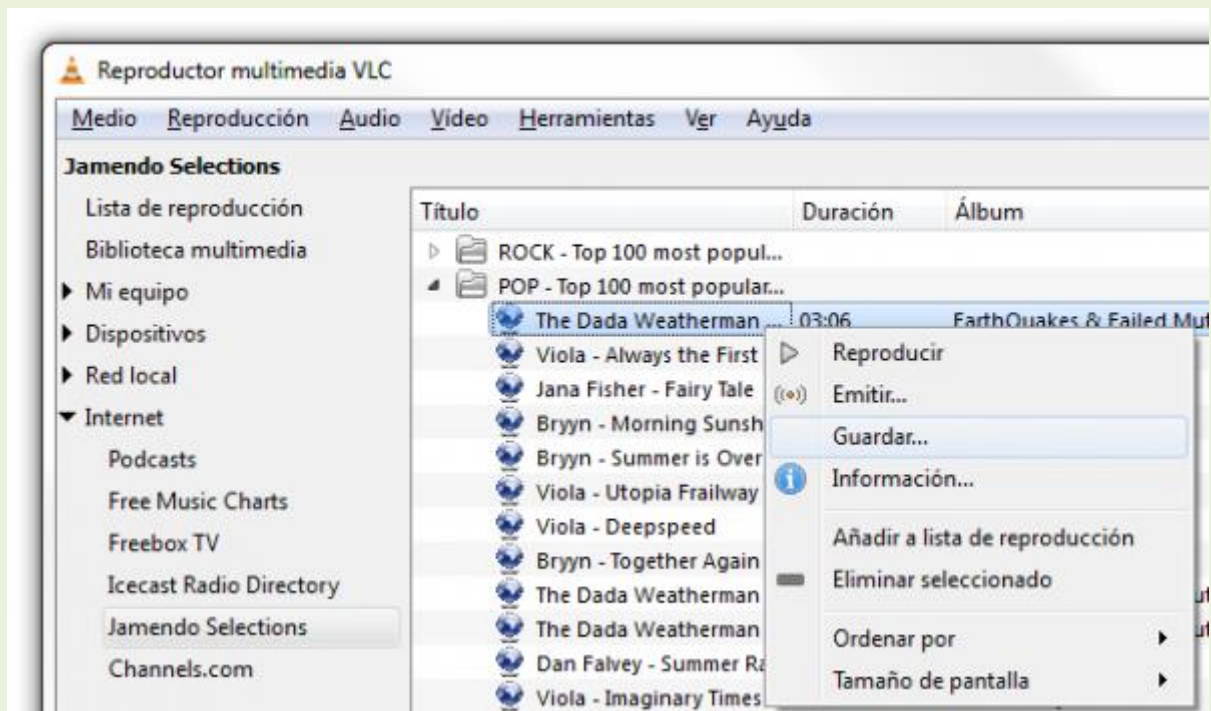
Reproductor multimedia VLC

Medio Reproducción Audio Vídeo Herramientas Ver Ayuda

Jamendo Selections

Lista de reproducción
Biblioteca multimedia
Mi equipo
Dispositivos
Red local
Internet
Podcasts
Free Music Charts
Freebox TV
Icecast Radio Directory
Jamendo Selections
Channels.com

| Título | Duración | Álbum |
|---|---|---|
| ROCK - Top 100 most popul... | | |
| POP - Top 100 most popular... | | |
| The Dada Weatherman ... | 03:06 | EarthQuakes & Failed Mu |
| Viola - Always the First | | |
| Jana Fisher - Fairy Tale | | |
| Bryyn - Morning Sunsh | | |
| Bryyn - Summer is Over | | |
| Viola - Utopia Frailway | | |
| Viola - Deepspeed | | |
| Bryyn - Together Again | | |
| The Dada Weatherman | | ut |
| The Dada Weatherman | | ut |
| Dan Falvey - Summer Ra | | |
| Viola - Imaginary Times | | |

Reproducir
Emitir...
Guardar...
Información...
Añadir a lista de reproducción
Eliminar seleccionado
Ordenar por
Tamaño de pantalla